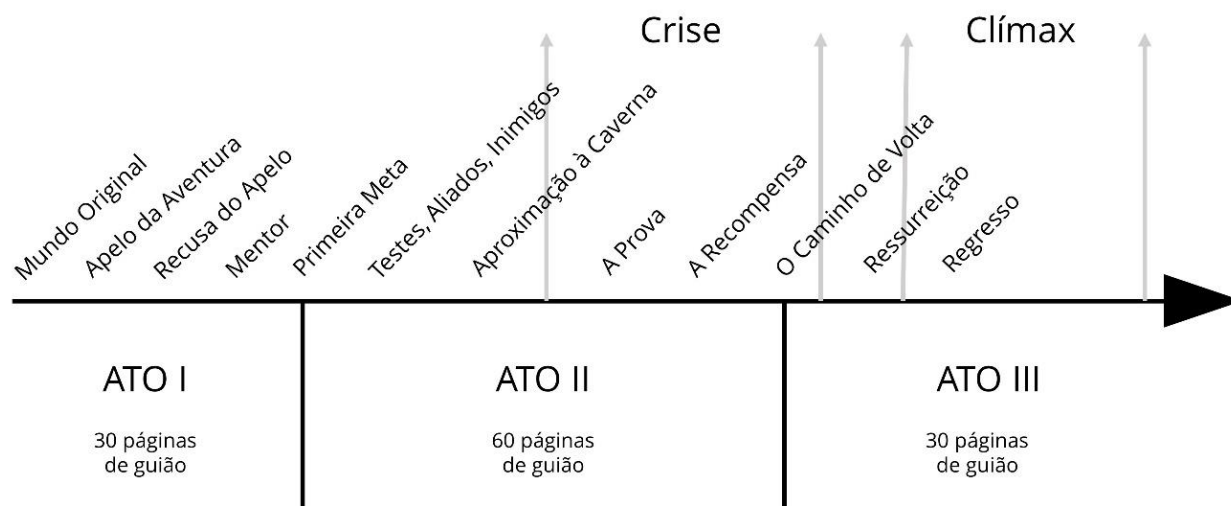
Crise

Clímax

Mundo Original

Apelo da Aventura

Recusa do Apelo

Mentor

Primeira Meta

Testes, Aliados, Inimigos

Aproximação à Caverna

A Prova

A Recompensa

O Caminho de Volta

Ressurreição

Regresso

ATO I

30 páginas de guião

ATO II

60 páginas de guião

ATO III

30 páginas de guião